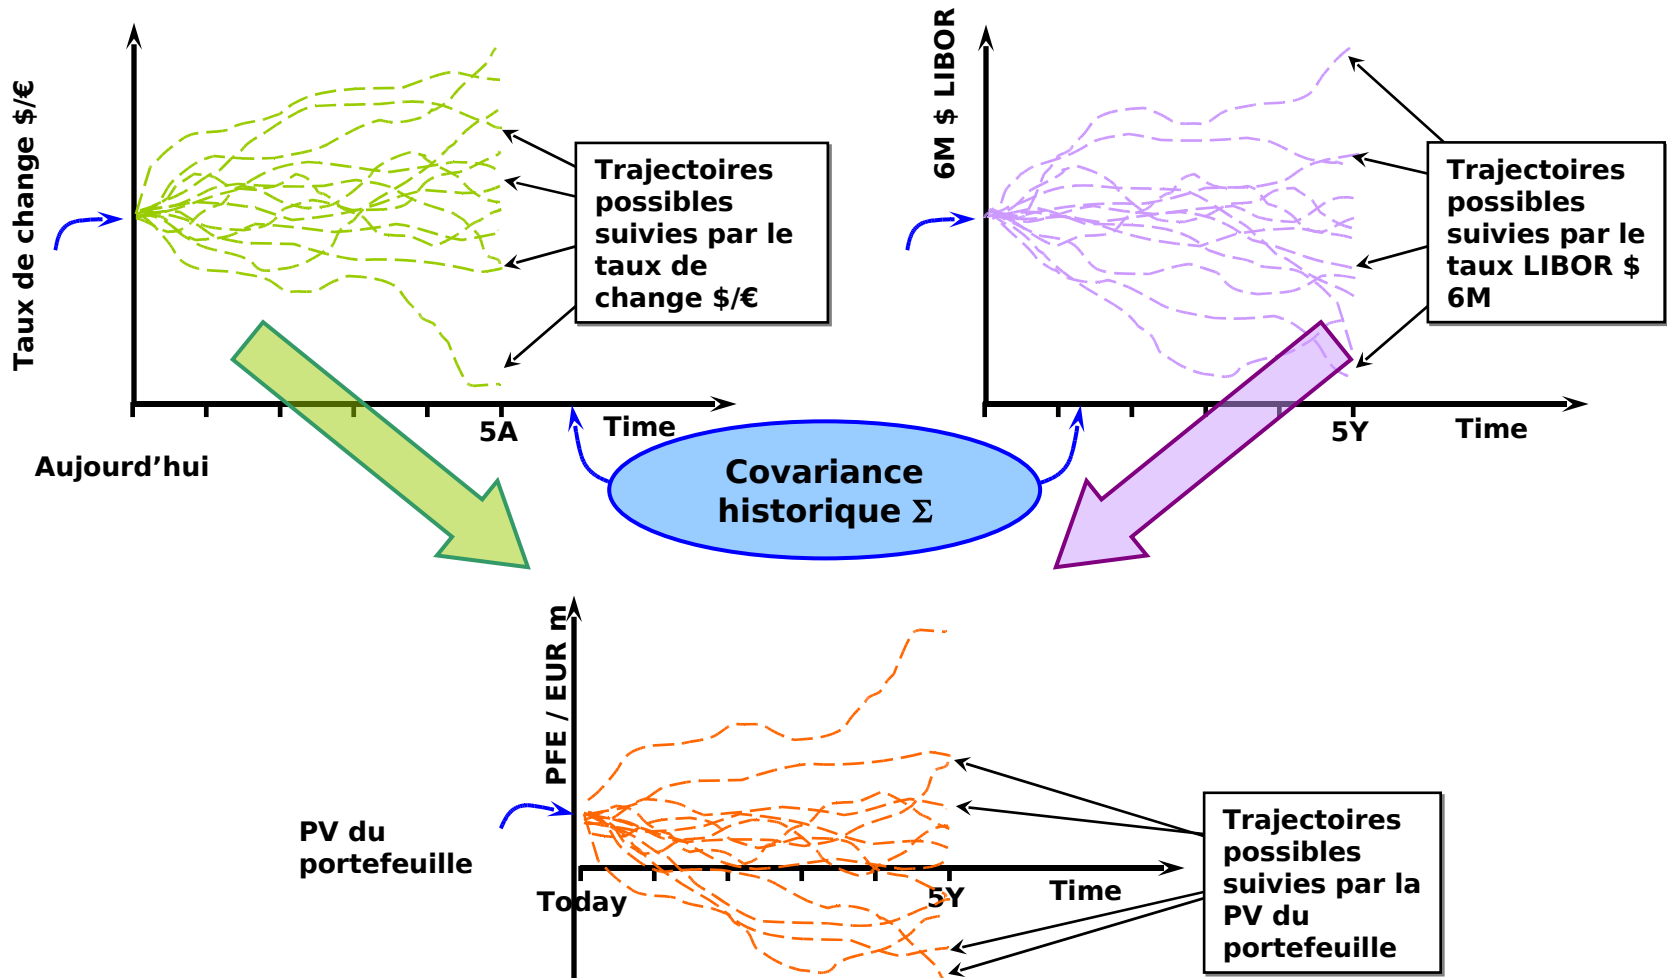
Taux de change $/€

Trajectoires possibles suivies par le taux de change $/€

5A

Time

Aujourd'hui

6M $ LIBOR

Trajectoires possibles suivies par le taux LIBOR $ 6M

5Y

Time

Covariance historique Σ

PFE / EUR m

PV du portefeuille

Today

5Y

Time

Trajectoires possibles suivies par la PV du portefeuille